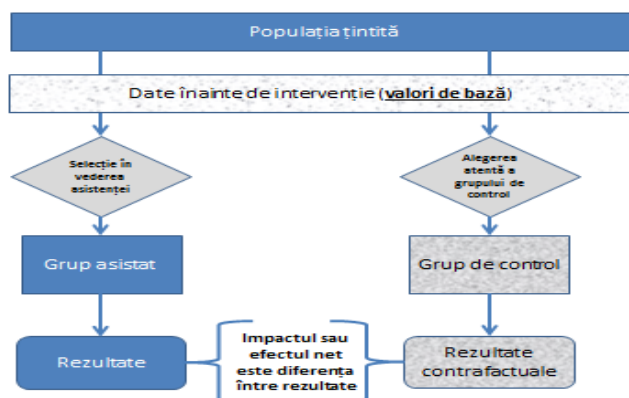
Populația țintită

Date înainte de intervenție (**valori de bază**)

Selecție în vederea asistenței

Alegerea atentă a grupului de control

Grup asistat

Grup de control

Rezultate

Impactul sau efectul net este diferența între rezultate

Rezultate contrafactuale